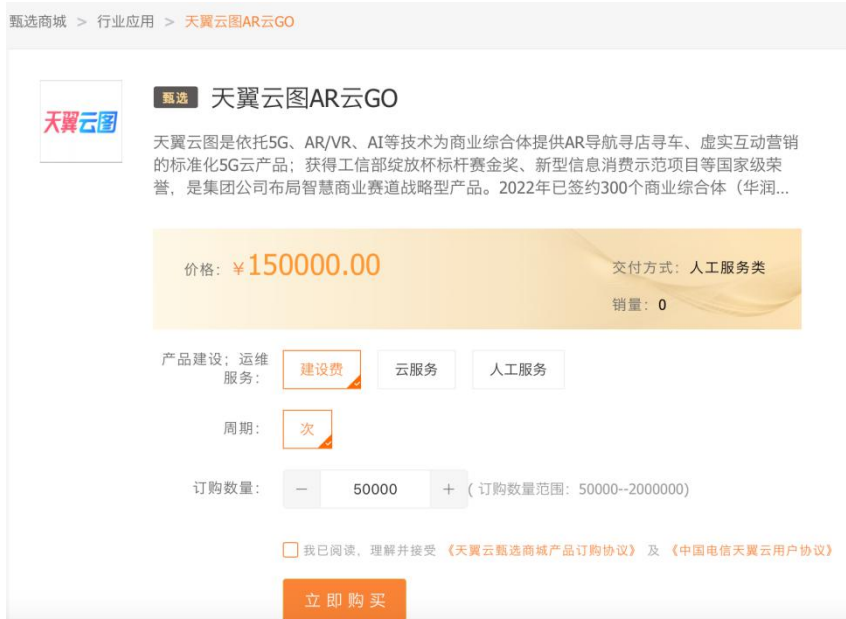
甄选商城 > 行业应用 > 天翼云图AR云GO

天翼云图

甄选 天翼云图AR云GO

天翼云图是依托5G、AR/VR、AI等技术为商业综合体提供AR导航寻店寻车、虚实互动营销的标准化5G云产品；获得工信部绽放杯标杆赛金奖、新型信息消费示范项目等国家级荣誉，是集团公司布局智慧商业赛道战略型产品。2022年已签约300个商业综合体（华润...

价格：¥150000.00

交付方式：人工服务类

销量：0

产品建设；运维服务： 建设费 云服务 人工服务

周期： 次

订购数量： − 50000 + （订购数量范围：50000--2000000）

我已阅读、理解并接受《天翼云甄选商城产品订购协议》及《中国电信天翼云用户协议》

立即购买